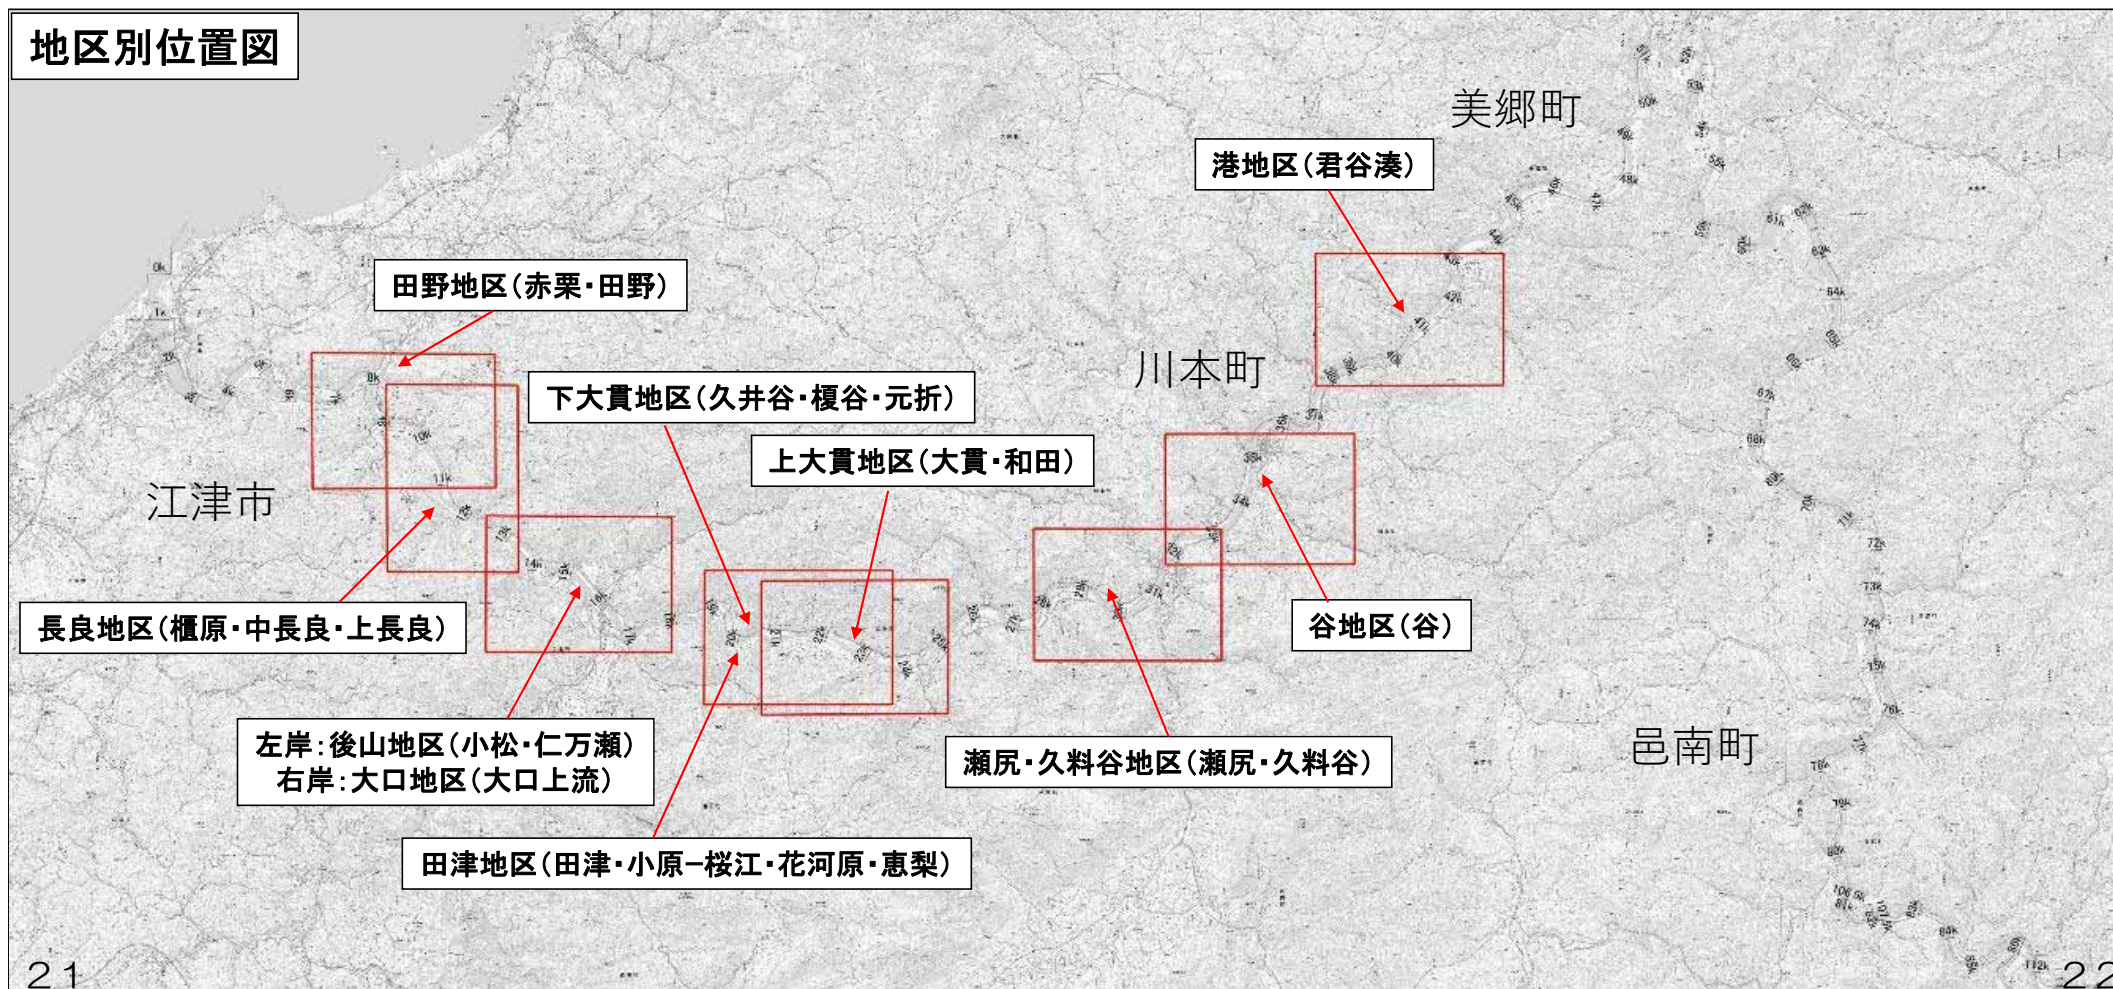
地区別位置図

美郷町

港地区（君谷湊）

田野地区（赤栗・田野）

川本町

下大貫地区（久井谷・榎谷・元折）

上大貫地区（大貫・和田）

江津市

長良地区（櫃原・中長良・上長良）

谷地区（谷）

左岸：後山地区（小松・仁万瀬）
右岸：大口地区（大口上流）

瀬尻・久料谷地区（瀬尻・久料谷）

邑南町

田津地区（田津・小原−桜江・花河原・恵梨）

21

22